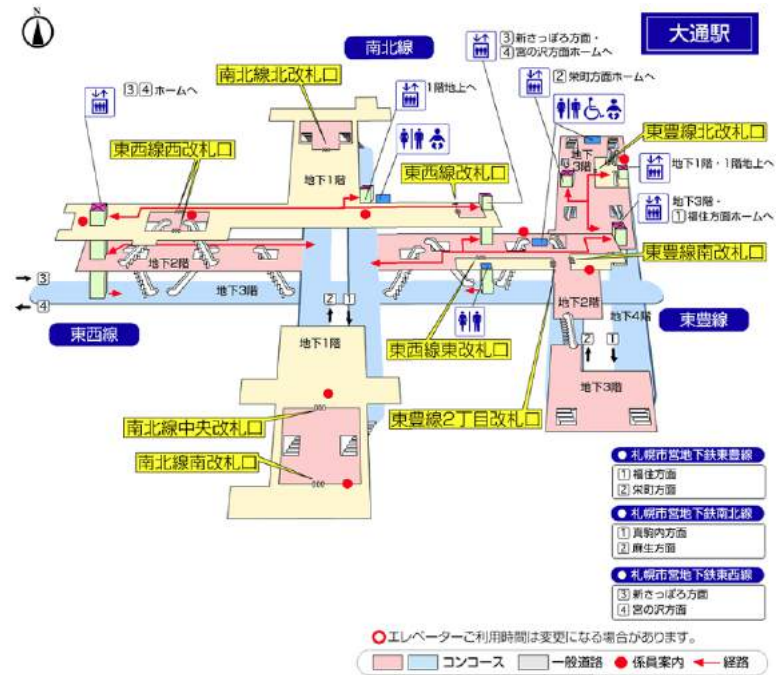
N

大通駅

南北線

③④ホームへ

南北線北改札口

1階地上へ

③新さっぽろ方面・
④宮の沢方面ホームへ

②栄町方面ホームへ

東豊線北改札口

東西線西改札口

地下1階

東西線改札口

地下1階・1階地上へ

地下3階

地下3階・
①福住方面ホームへ

東豊線南改札口

地下2階

→③

←④

地下3階

東西線

② ①

地下1階

地下2階

地下4階

東豊線

東西線東改札口

② ①

地下3階

南北線中央改札口

東豊線2丁目改札口

南北線南改札口

● 札幌市営地下鉄東豊線
①福住方面
②栄町方面

● 札幌市営地下鉄南北線
①真駒内方面
②麻生方面

● 札幌市営地下鉄東西線
③新さっぽろ方面
④宮の沢方面

○エレベーターご利用時間は変更になる場合があります。

コンコース　一般通路　● 係員案内　← 経路